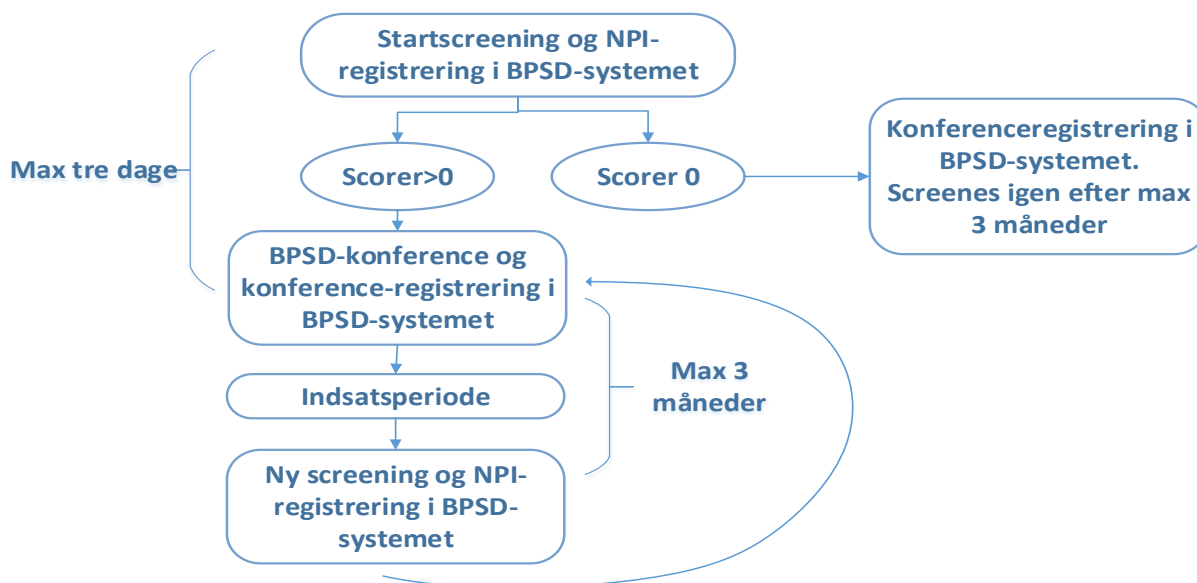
Startscreening og NPI-registrering i BPSD-systemet

Max tre dage

Scorer>0

Scorer 0

Konferenceregistrering i BPSD-systemet. Screenes igen efter max 3 måneder

BPSD-konference og konference-registrering i BPSD-systemet

Max 3 måneder

Indsatsperiode

Ny screening og NPI-registrering i BPSD-systemet